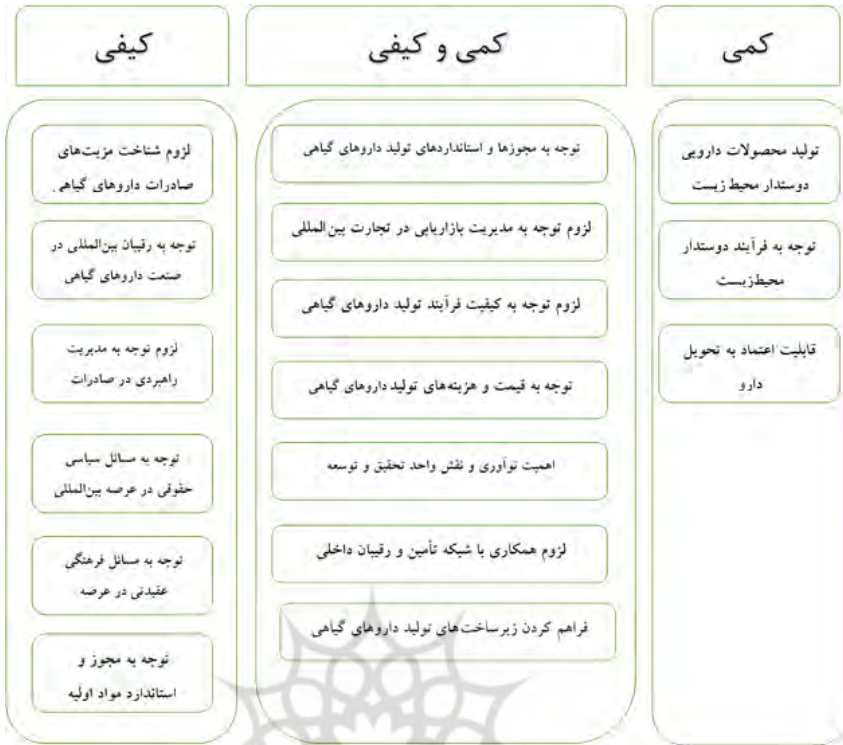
کمی

تولید محصولات دارویی دوستدار محیط زیست

توجه به فرآیند دوستدار محیط‌زیست

قابلیت اعتماد به تحویل دارو

کمی و کیفی

توجه به مجوزها و استانداردهای تولید داروهای گیاهی

لزوم توجه به مدیریت بازاریابی در تجارت بین‌المللی

لزوم توجه به کیفیت فرآیند تولید داروهای گیاهی

توجه به قیمت و هزینه‌های تولید داروهای گیاهی

اهمیت نوآوری و نقش واحد تحقیق و توسعه

لزوم همکاری با شبکه تأمین و رقیبان داخلی

فراهم کردن زیرساخت‌های تولید داروهای گیاهی

کیفی

لزوم شناخت مزیت‌های صادرات داروهای گیاهی.

توجه به رقیبان بین‌المللی در صنعت داروهای گیاهی

لزوم توجه به مدیریت راهبردی در صادرات

توجه به مسائل سیاسی حقوقی در عرصه بین‌المللی

توجه به مسائل فرهنگی عقیدتی در عرصه

توجه به مجوز و استاندارد مواد اولیه